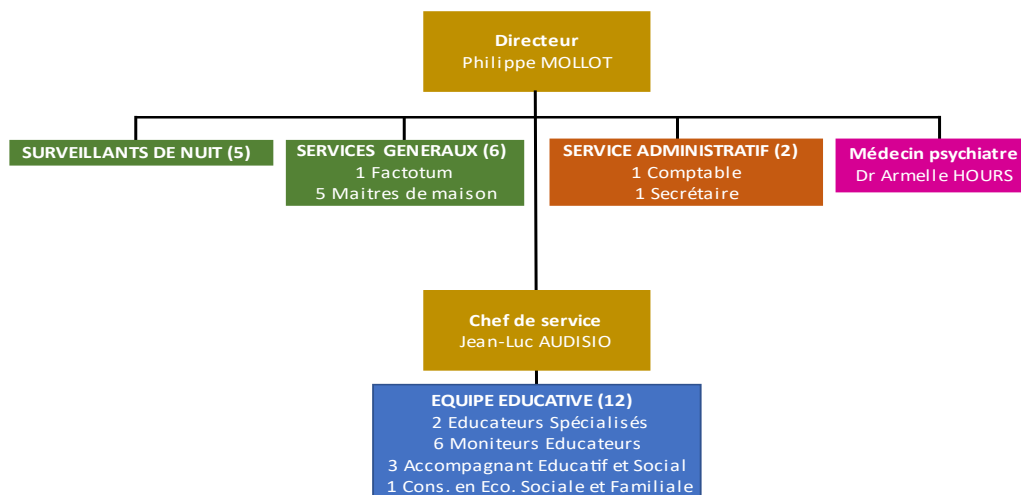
Directeur
Philippe MOLLOT

SURVEILLANTS DE NUIT (5)

SERVICES GENERAUX (6)
1 Factotum
5 Maitres de maison

SERVICE ADMINISTRATIF (2)
1 Comptable
1 Secrétaire

Médecin psychiatre
Dr Armelle HOURS

Chef de service
Jean-Luc AUDISIO

EQUIPE EDUCATIVE (12)
2 Educateurs Spécialisés
6 Moniteurs Educateurs
3 Accompagnant Educatif et Social
1 Cons. en Eco. Sociale et Familiale